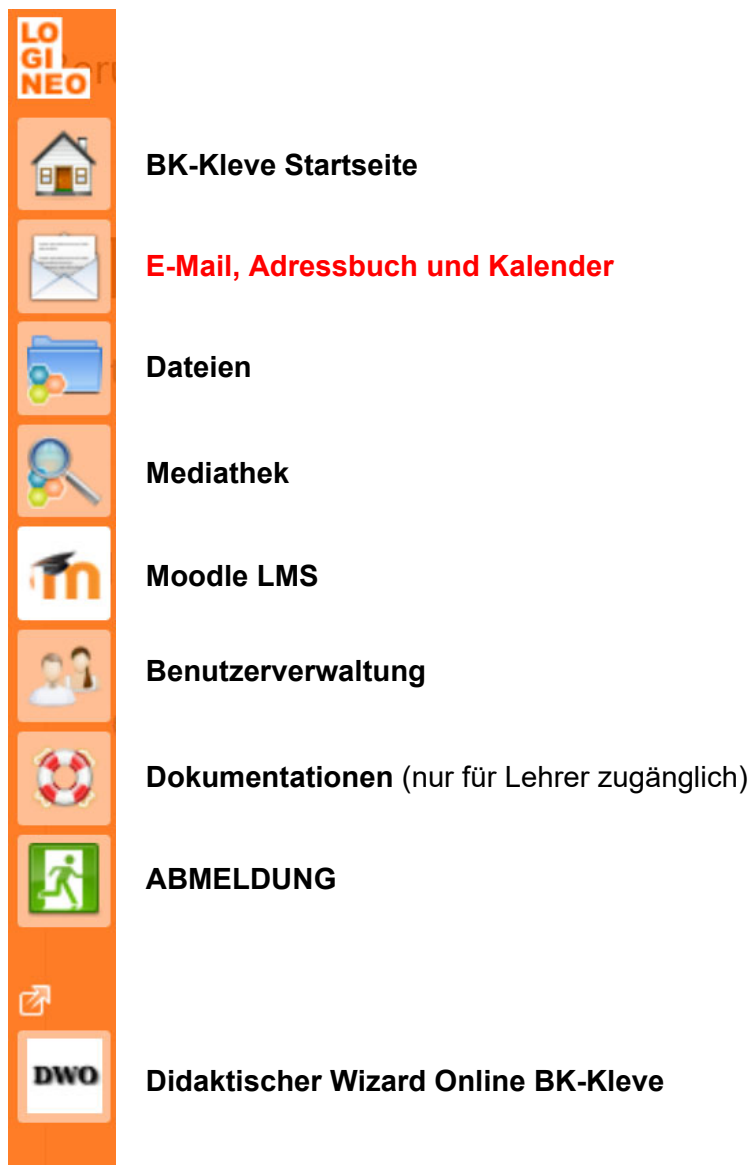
LO
GI
NEO

BK-Kleve Startseite

E-Mail, Adressbuch und Kalender

Dateien

Mediathek

Moodle LMS

Benutzerverwaltung

Dokumentationen (nur für Lehrer zugänglich)

ABMELDUNG

DWO

Didaktischer Wizard Online BK-Kleve